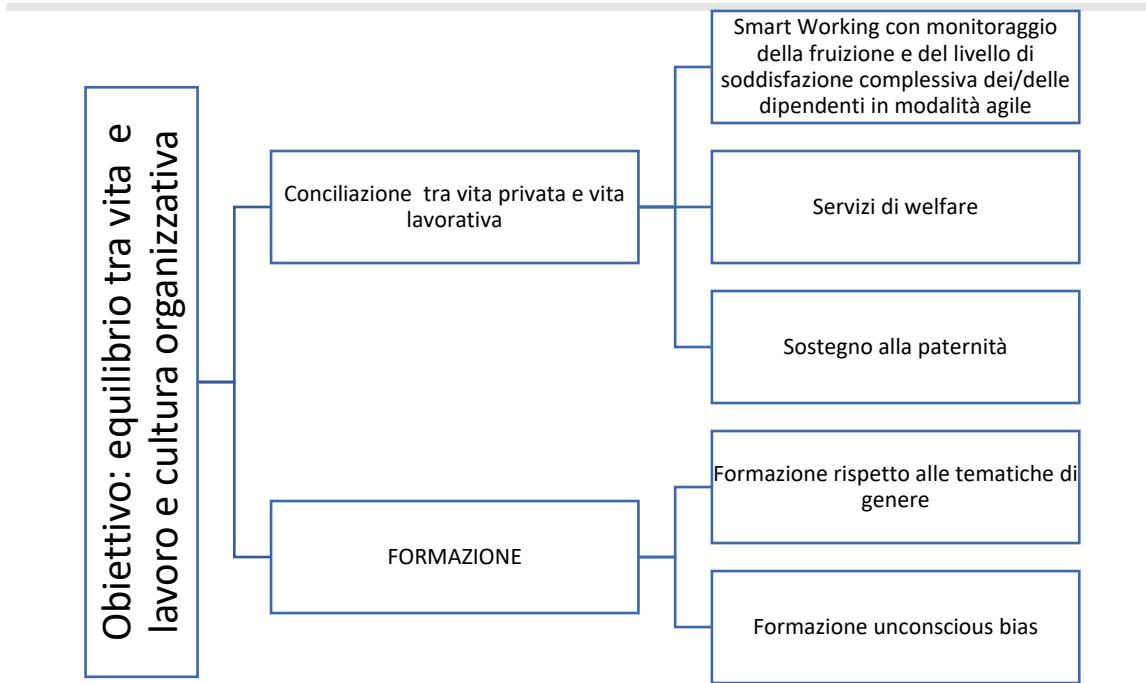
Obiettivo: equilibrio tra vita e lavoro e cultura organizzativa

Conciliazione tra vita privata e vita lavorativa

Smart Working con monitoraggio della fruizione e del livello di soddisfazione complessiva dei/delle dipendenti in modalità agile

Servizi di welfare

Sostegno alla paternità

FORMAZIONE

Formazione rispetto alle tematiche di genere

Formazione unconscious bias